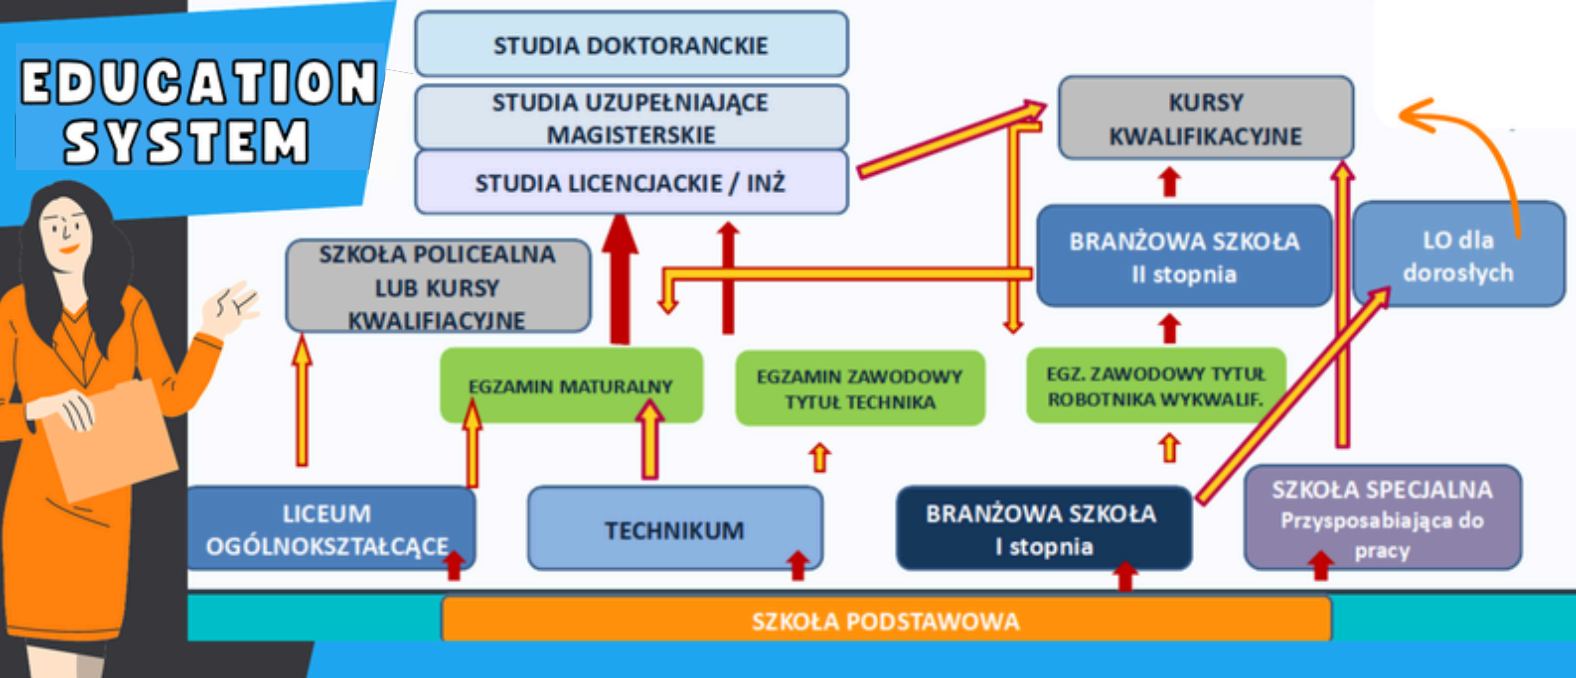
EDUCATION SYSTEM

STUDIA DOKTORANCKIE

STUDIA UZUPEŁNIAJĄCE MAGISTERSKIE

STUDIA LICENCJACKIE / INŻ

KURSY KWALIFIKACYJNE

SZKOŁA POLICEALNA LUB KURSY KWALIFIACYJNE

BRANŻOWA SZKOŁA II stopnia

LO dla dorosłych

EGZAMIN MATURALNY

EGZAMIN ZAWODOWY TYTUŁ TECHNIKA

EGZ. ZAWODOWY TYTUŁ ROBOTNIKA WYKWALIF.

LICEUM OGÓLNOKSZTAŁCĄCE

TECHNIKUM

BRANŻOWA SZKOŁA I stopnia

SZKOŁA SPECJALNA Przysposabiająca do pracy

SZKOŁA PODSTAWOWA